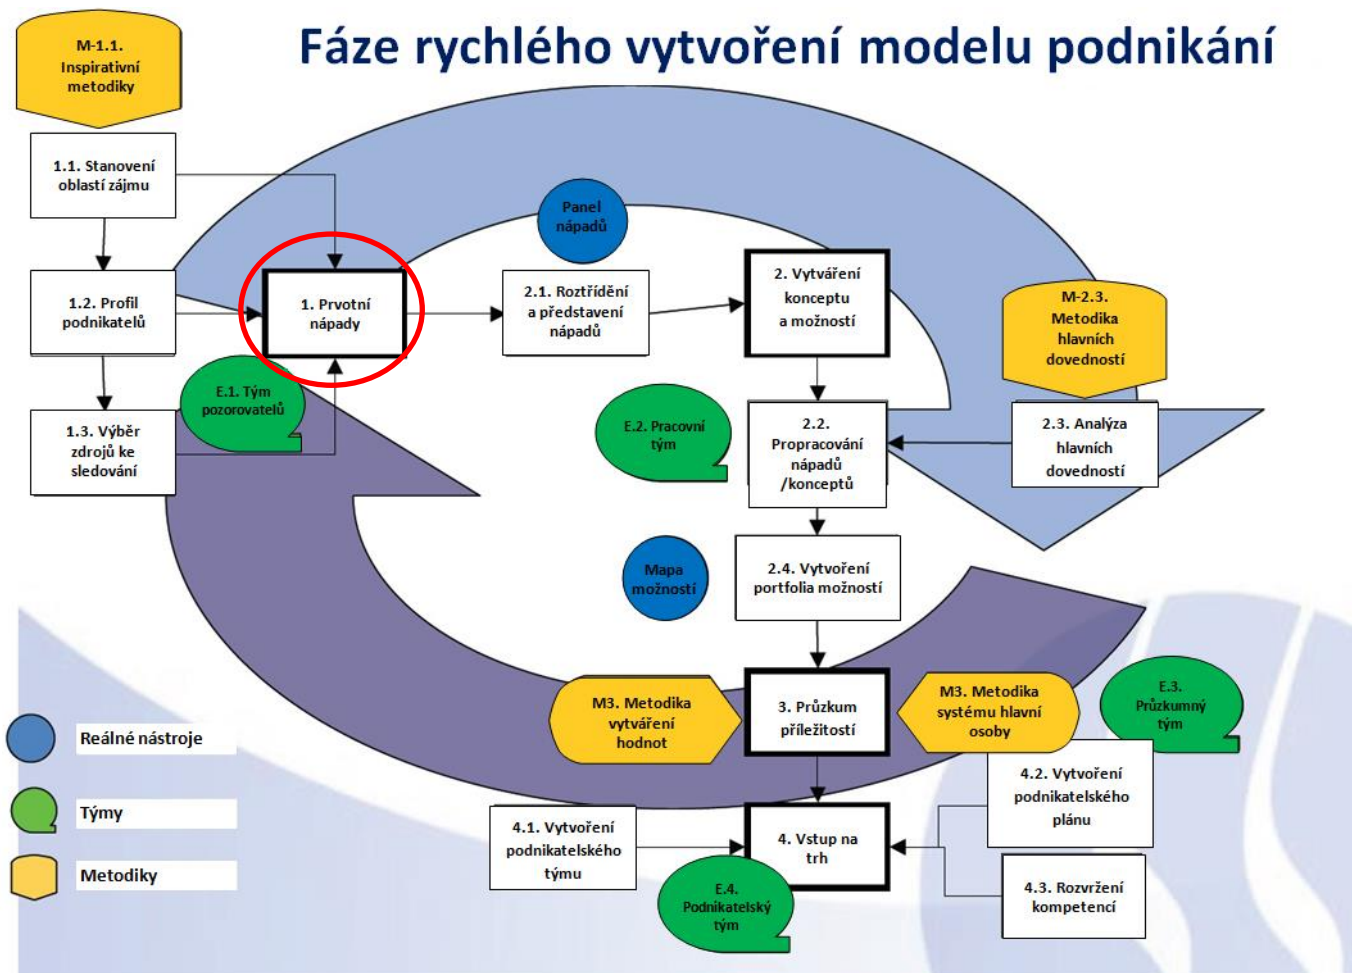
Fáze rychlého vytvoření modelu podnikání

M-1.1.
Inspirativní metodiky

1.1. Stanovení oblastí zájmu

1.2. Profil podnikatelů

1.3. Výběr zdrojů ke sledování

E.1. Tým pozorovatelů

1. Prvotní nápady

Panel nápadů

2.1. Roztřídění a představení nápadů

2. Vytváření konceptu a možností

M-2.3.
Metodika hlavních dovedností

2.3. Analýza hlavních dovedností

E.2. Pracovní tým

2.2.
Propracování nápadů /konceptů

Mapa možností

2.4. Vytvoření portfolia možností

M3. Metodika vytváření hodnot

3. Průzkum příležitostí

M3. Metodika systému hlavní osoby

E.3.
Průzkumný tým

4.2. Vytvoření podnikatelského plánu

4.1. Vytvoření podnikatelského týmu

4. Vstup na trh

4.3. Rozvržení kompetencí

E.4.
Podnikatelský tým

Reálné nástroje

Týmy

Metodiky